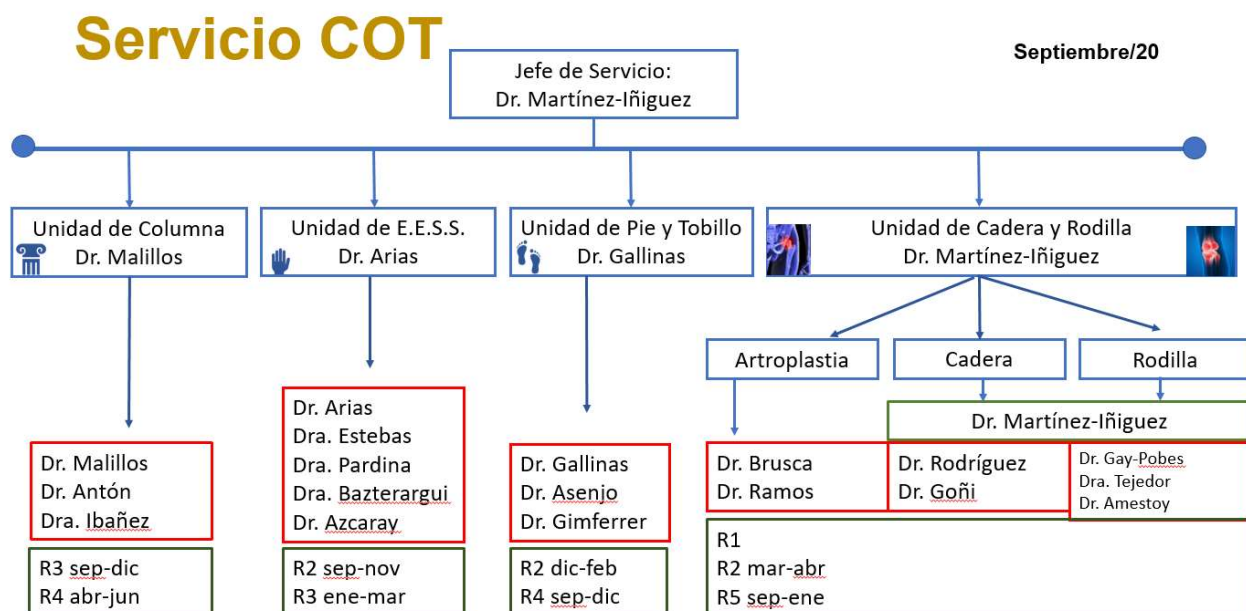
Servicio COT

Septiembre/20

Jefe de Servicio:
Dr. Martínez-Iñiguez

Unidad de Columna
Dr. Malillos

Unidad de E.E.S.S.
Dr. Arias

Unidad de Pie y Tobillo
Dr. Gallinas

Unidad de Cadera y Rodilla
Dr. Martínez-Iñiguez

Artroplastia

Cadera

Rodilla

Dr. Martínez-Iñiguez

Dr. Malillos
Dr. Antón
Dra. Ibañez

R3 sep-dic
R4 abr-jun

Dr. Arias
Dra. Estebas
Dra. Pardina
Dr. Bazterargui
Dr. Azcaray

R2 sep-nov
R3 ene-mar

Dr. Gallinas
Dr. Asenjo
Dr. Gimferrer

R2 dic-feb
R4 sep-dic

Dr. Brusca
Dr. Ramos

Dr. Rodríguez
Dr. Goñi

Dr. Gay-Pobes
Dra. Tejedor
Dr. Amestoy

R1
R2 mar-abr
R5 sep-ene